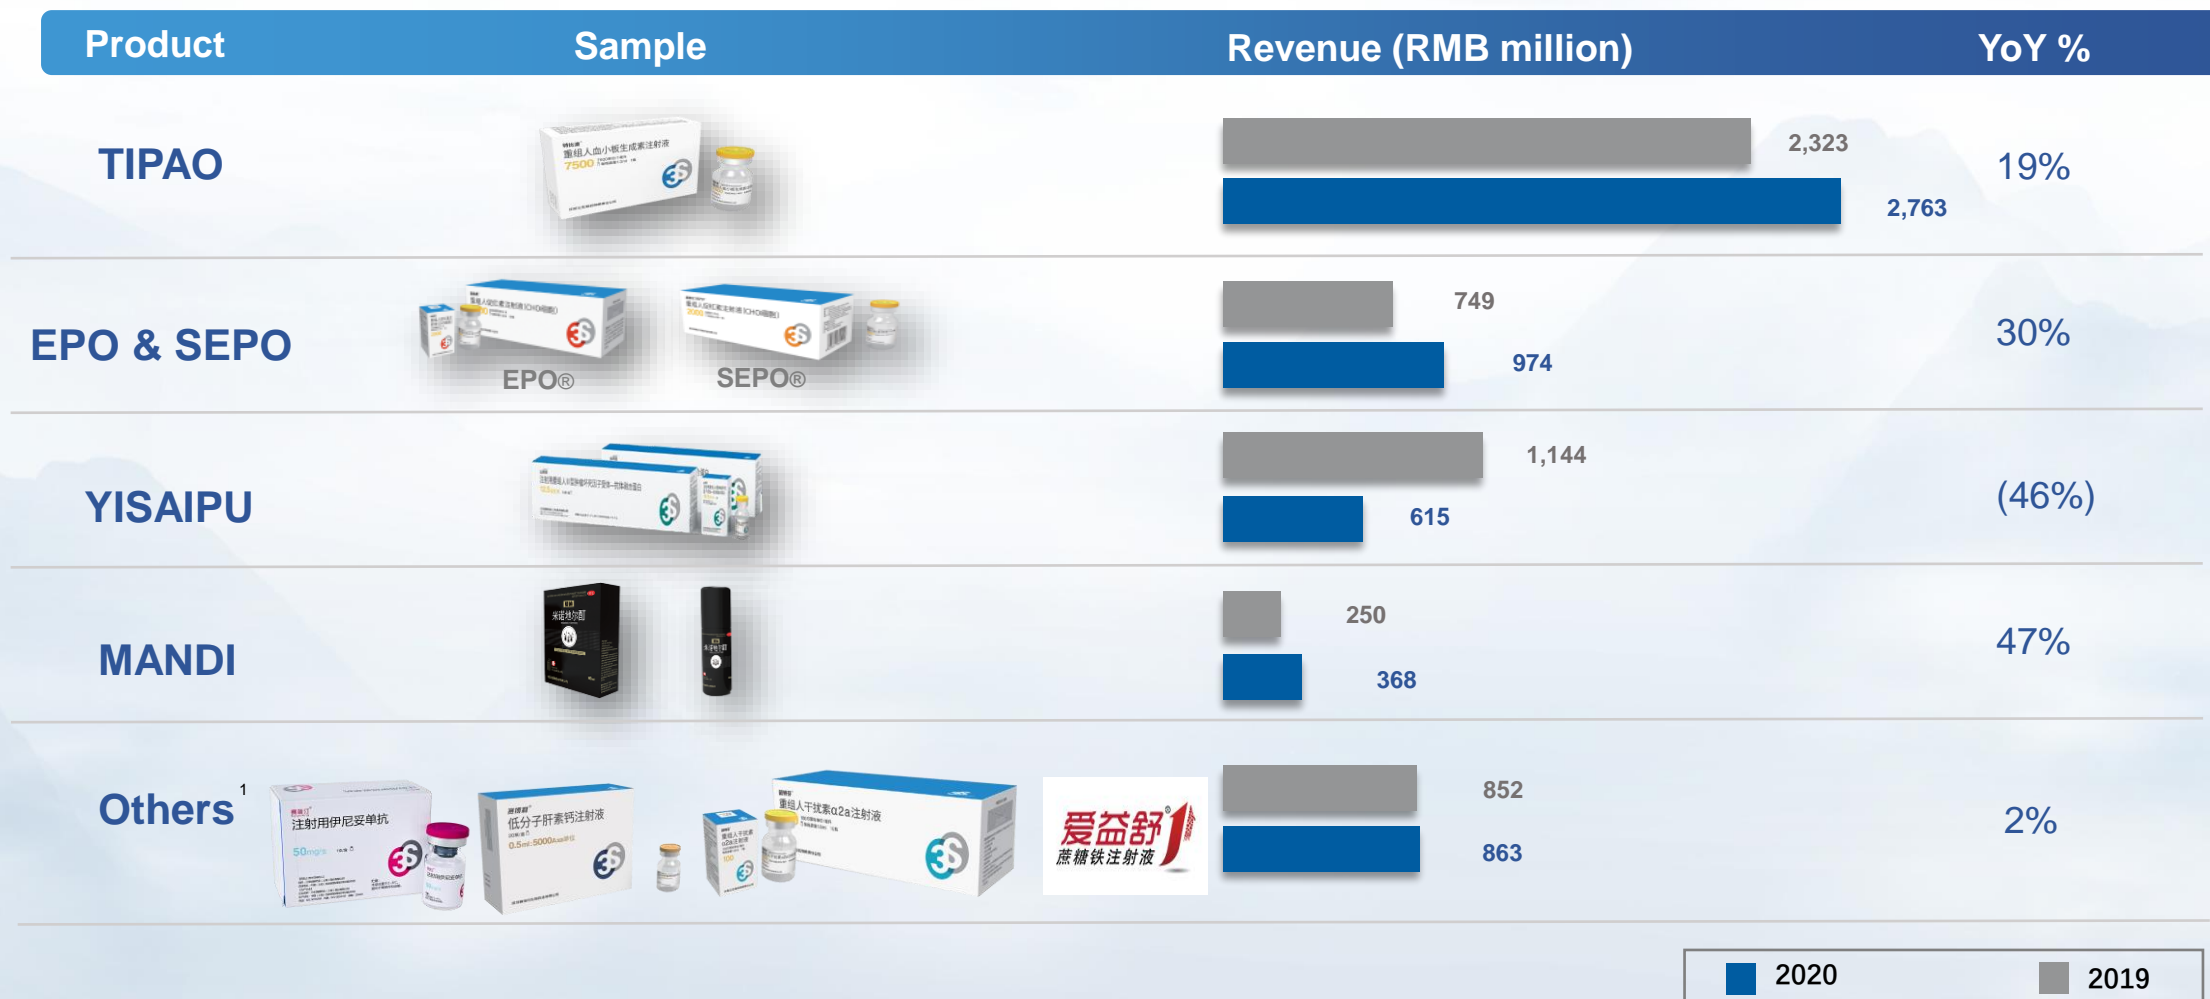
| Product | Sample | Revenue (RMB million) | YoY % |
|---|---|---|---|
| TIPAO | 特比澳 重组人血小板生成素注射液 7500 | 2,323 / 2,763 | 19% |
| EPO & SEPO | EPO® SEPO® | 749 / 974 | 30% |
| YISAIPU | | 1,144 / 615 | (46%) |
| MANDI | 米诺地尔酊 | 250 / 368 | 47% |
| Others$^1$ | 注射用伊尼妥单抗 50mg 低分子肝素钙注射液 0.5ml:5000AxaIU 重组人干扰素α2a注射液 爱益舒 蔗糖铁注射液 | 852 / 863 | 2% |

2020 2019